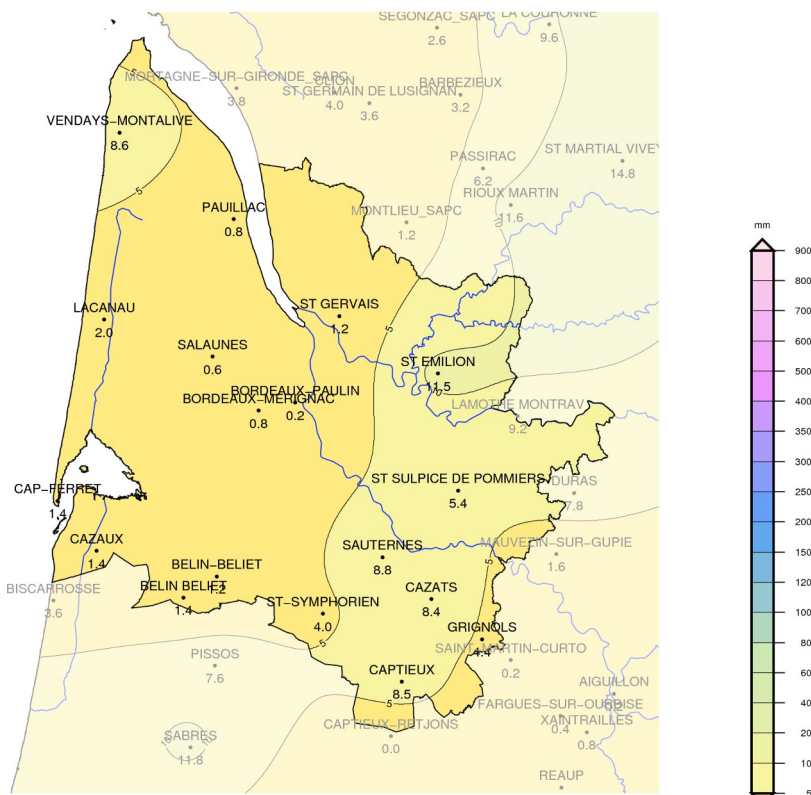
SEGONZAC_SAPC LA COURONNE
2.6 9.6
MORTAGNE-SUR-GIRONDE_SAPC
3.8
CLION
ST GERMAIN DE LUSIGNAN
4.0
3.6
BARBEZIEUX
3.2
VENDAYS-MONTALIVE
8.6
PASSIRAC
6.2
ST MARTIAL VIVEY
14.8
RIOUX MARTIN
11.6
PAUILLAC
0.8
MONTLIEU_SAPC
1.2
5
LACANAU
2.0
ST GERVAIS
1.2
SALAUNES
0.6
ST EMILION
11.5
BORDEAUX-PAULIN
BORDEAUX-MERIGNAC
0.8 0.2
LAMOTHE MONTRAV
9.2
CAP-FERRET
1.4
ST SULPICE DE POMMIERS
5.4
DURAS
7.8
CAZAUX
1.4
SAUTERNES
8.8
MAUVEZIN-SUR-GUPIE
1.6
BISCARROSSE
3.6
BELIN-BELIET
1.2
BELIN BELIET
1.4
ST-SYMPHORIEN
4.0
CAZATS
8.4
GRIGNOLS
4.4
SAINT-MARTIN-CURTO
0.2
PISSOS
7.6
CAPTIEUX
8.5
AIGUILLON
FARGUES-SUR-OURBISE
XAINTRAILLES
0.4
0.8
CAPTIEUX_RETJONS
0.0
SABRES
11.8
REAUP
mm
900
800
700
600
500
400
350
300
250
200
150
120
100
80
60
40
20
10
5